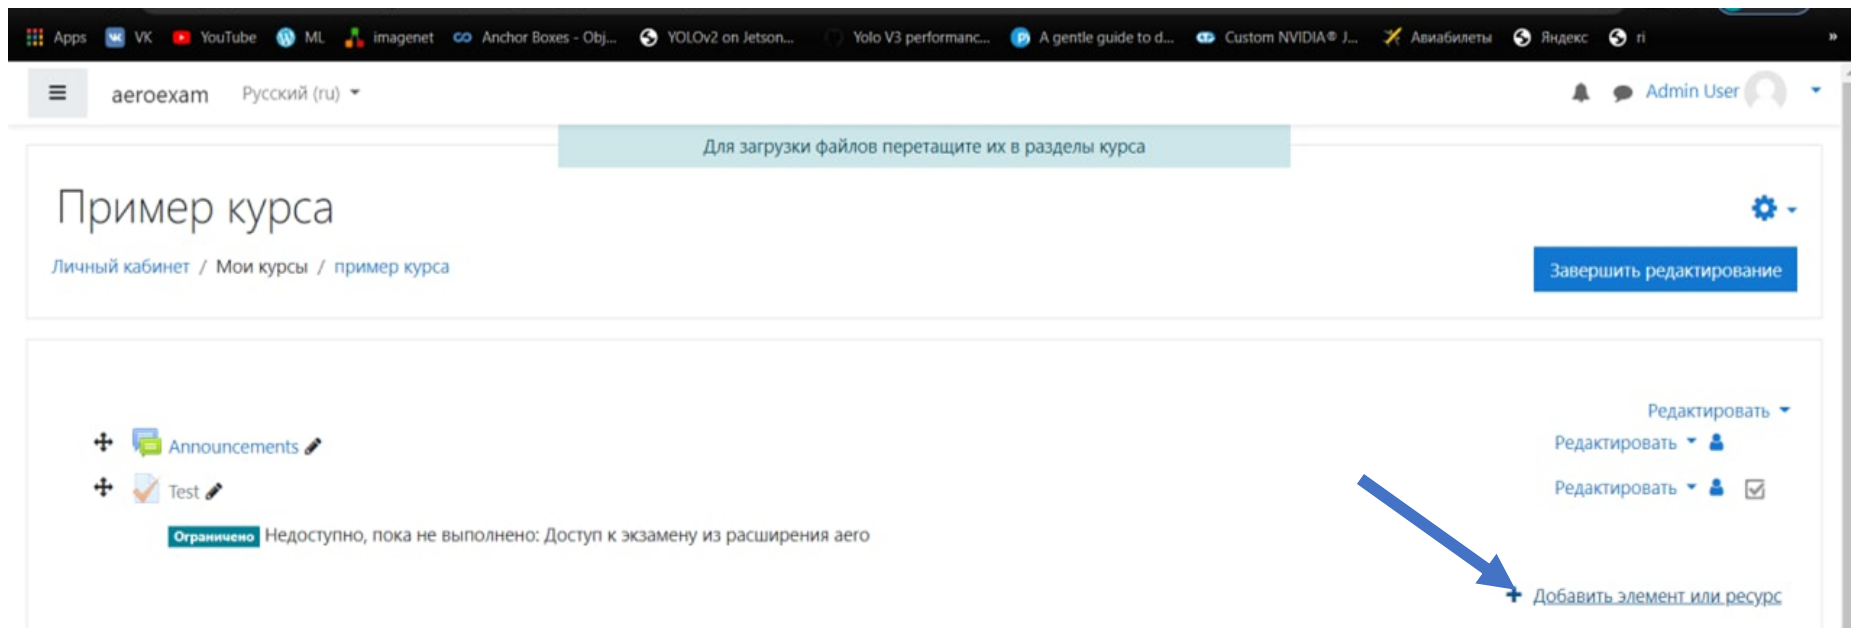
Apps VK YouTube ML imagenet Anchor Boxes - Obj... YOLOv2 on Jetson... Yolo V3 performanc... A gentle guide to d... Custom NVIDIA® J... Авиабилеты Яндекс ri »

aeroexam Русский (ru)

Admin User

Для загрузки файлов перетащите их в разделы курса

Пример курса

Личный кабинет / Мои курсы / пример курса

Завершить редактирование

Редактировать

Announcements

Редактировать

Test

Редактировать

Ограничено Недоступно, пока не выполнено: Доступ к экзамену из расширения aero

Добавить элемент или ресурс